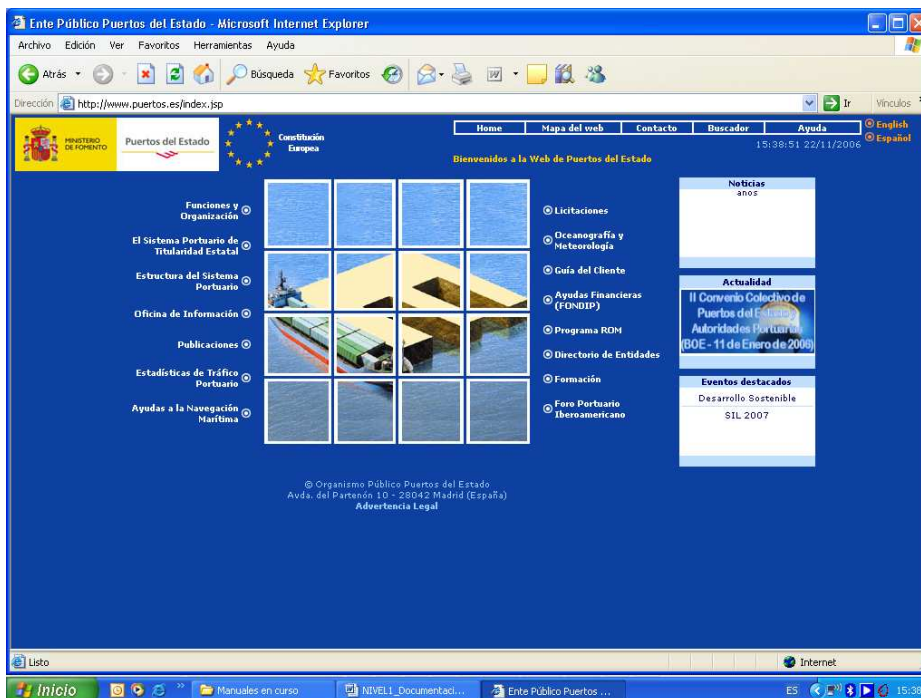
Ente Público Puertos del Estado - Microsoft Internet Explorer

Archivo Edición Ver Favoritos Herramientas Ayuda

Atrás Búsqueda Favoritos

Dirección http://www.puertos.es/index.jsp Ir Vínculos

MINISTERIO DE FOMENTO Puertos del Estado Constitución Europea

Home Mapa del web Contacto Buscador Ayuda

English Español

15:38:51 22/11/2006

Bienvenidos a la Web de Puertos del Estado

Funciones y Organización

El Sistema Portuario de Titularidad Estatal

Estructura del Sistema Portuario

Oficina de Información

Publicaciones

Estadísticas de Tráfico Portuario

Ayudas a la Navegación Marítima

Licitaciones

Oceanografía y Meteorología

Guía del Cliente

Ayudas Financieras (FONDIP)

Programa ROM

Directorio de Entidades

Formación

Foro Portuario Iberoamericano

Noticias

anos

Actualidad

II Convenio Colectivo de Puertos del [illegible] Autoridades Portuarias (BOE - 11 de Enero de 2006)

Eventos destacados

Desarrollo Sostenible

SIL 2007

© Organismo Público Puertos del Estado
Avda. del Partenón 10 - 28042 Madrid (España)
Advertencia Legal

Listo Internet

Inicio Manuales en curso NIVEL1_Documentaci... Ente Público Puertos ... ES 15:38